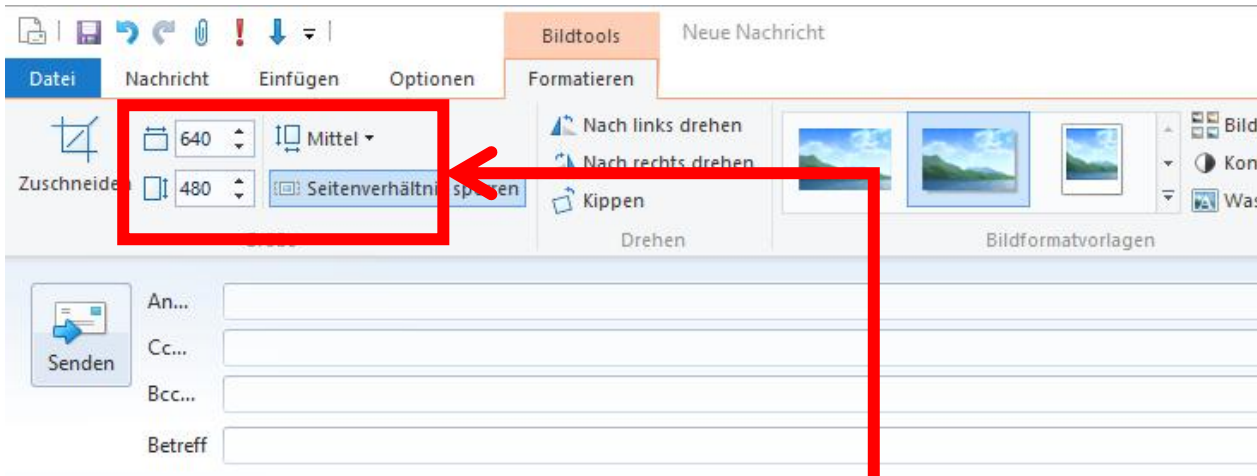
Bildtools Neue Nachricht

Datei Nachricht Einfügen Optionen Formatieren

Zuschneiden 640 480 Mittel Seitenverhältnis sperren

Nach links drehen
Nach rechts drehen
Kippen
Drehen

Bildformatvorlagen

Bild
Kon
Was

An...
Cc...
Bcc...
Betreff

Senden